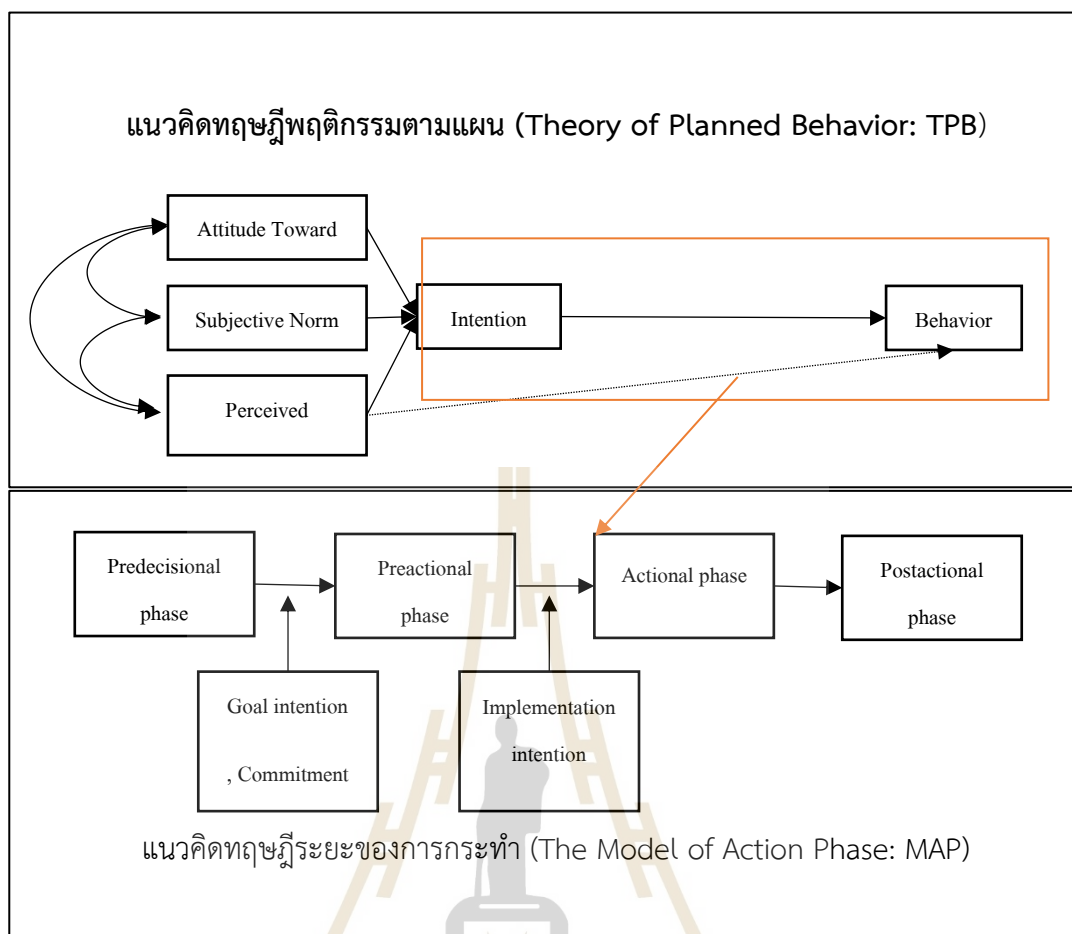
แนวคิดทฤษฎีพฤติกรรมตามแผน (Theory of Planned Behavior: TPB)

Attitude Toward

Subjective Norm

Perceived

Intention

Behavior

Predecisional phase

Preactional phase

Actional phase

Postactional phase

Goal intention , Commitment

Implementation intention

แนวคิดทฤษฎีระยะของการกระทำ (The Model of Action Phase: MAP)